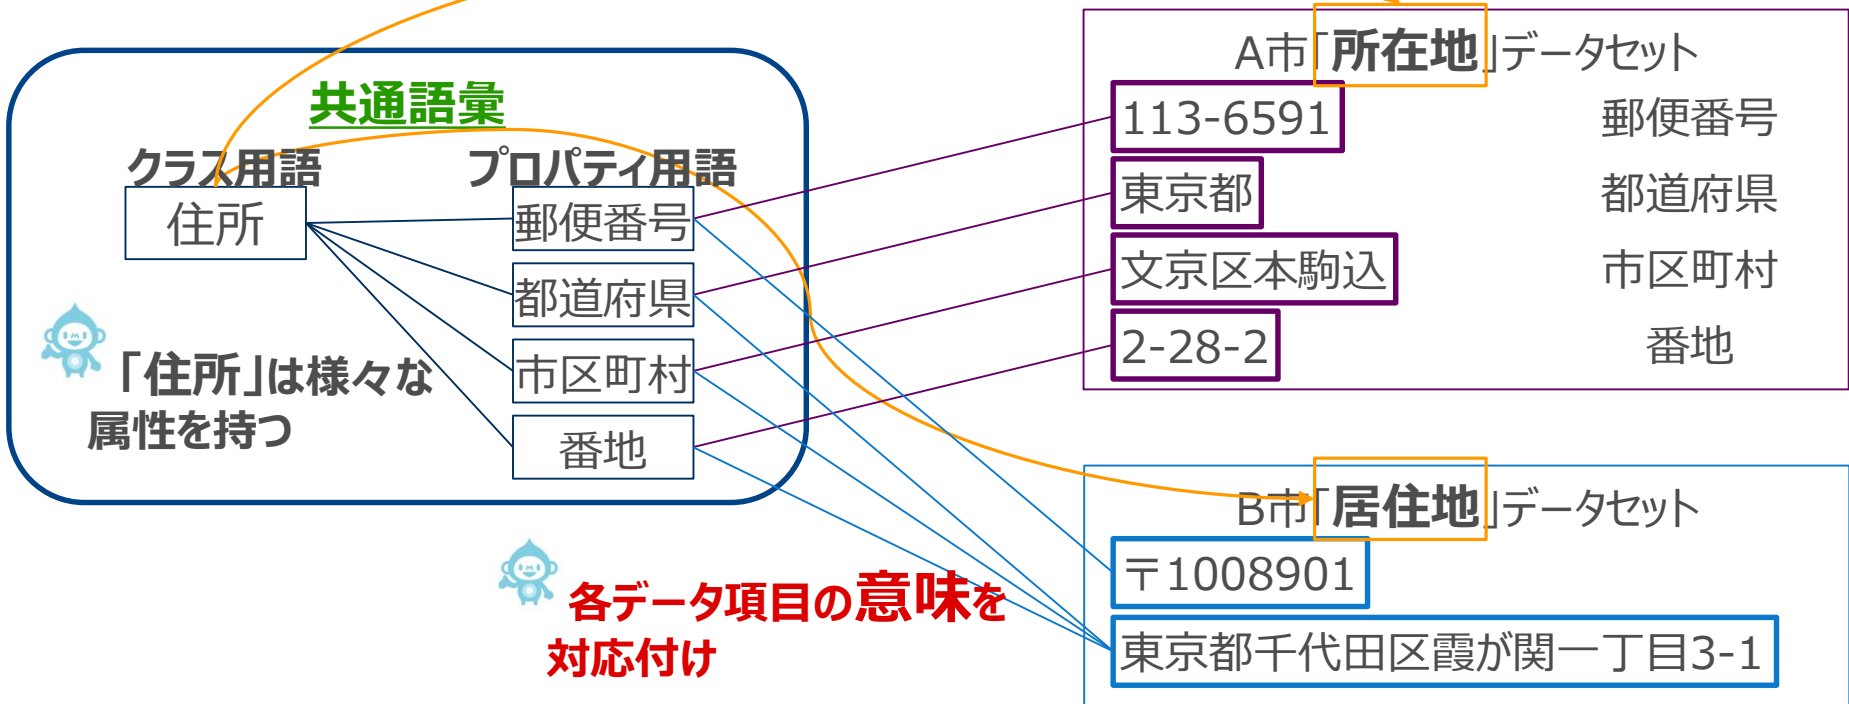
共通語彙

クラス用語

住所

プロパティ用語

郵便番号

都道府県

市区町村

番地

「住所」は様々な属性を持つ

A市「所在地」データセット

113-6591　郵便番号

東京都　都道府県

文京区本駒込　市区町村

2-28-2　番地

B市「居住地」データセット

〒1008901

東京都千代田区霞が関一丁目3-1

各データ項目の意味を対応付け